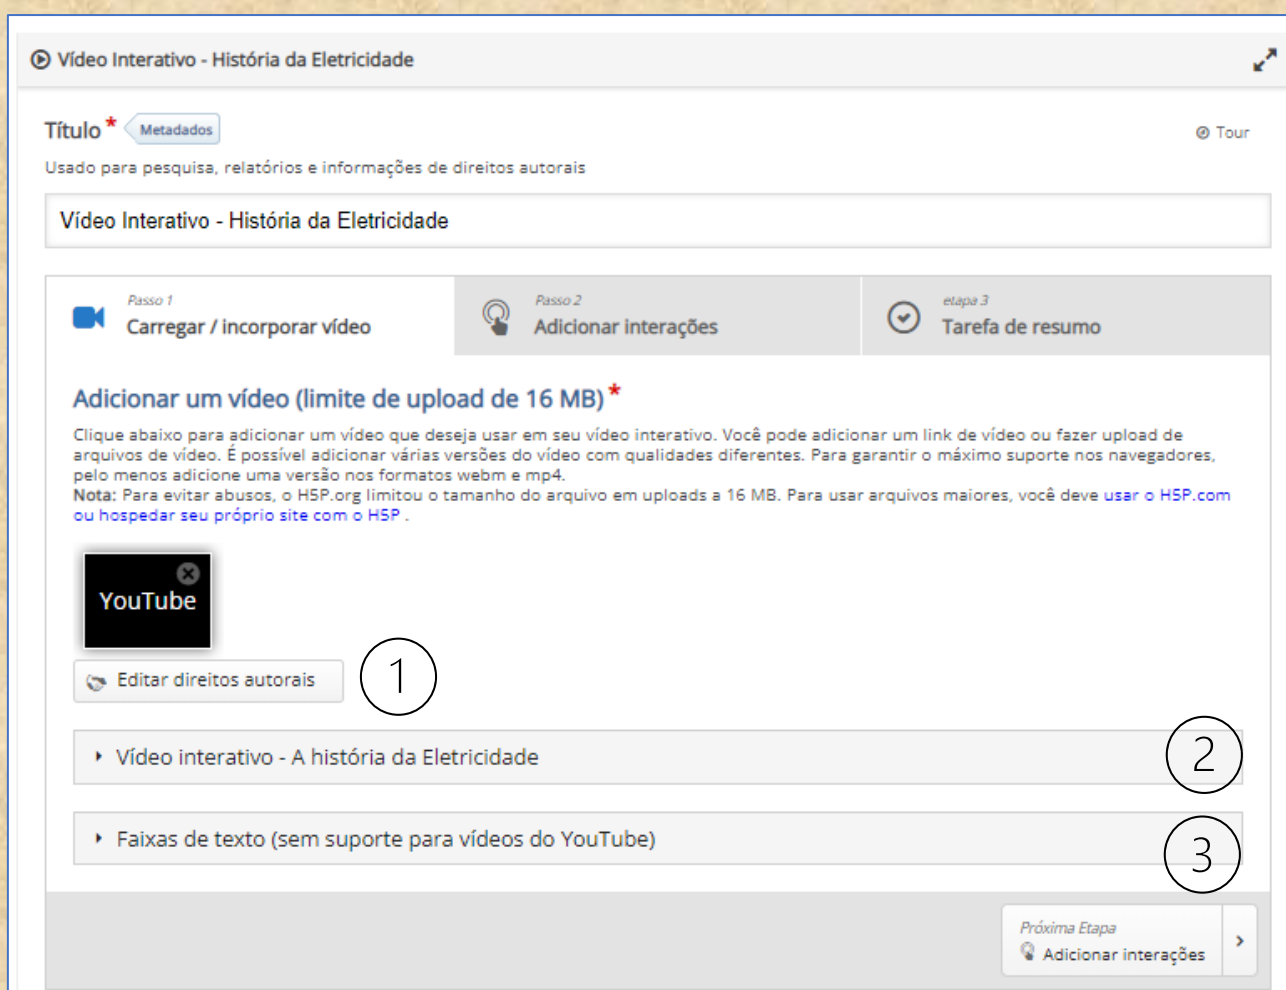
Vídeo Interativo - História da Eletricidade

Título * Metadados

Tour

Usado para pesquisa, relatórios e informações de direitos autorais

Vídeo Interativo - História da Eletricidade

Passo 1
Carregar / incorporar vídeo

Passo 2
Adicionar interações

etapa 3
Tarefa de resumo

Adicionar um vídeo (limite de upload de 16 MB) *

Clique abaixo para adicionar um vídeo que deseja usar em seu vídeo interativo. Você pode adicionar um link de vídeo ou fazer upload de arquivos de vídeo. É possível adicionar várias versões do vídeo com qualidades diferentes. Para garantir o máximo suporte nos navegadores, pelo menos adicione uma versão nos formatos webm e mp4.
Nota: Para evitar abusos, o H5P.org limitou o tamanho do arquivo em uploads a 16 MB. Para usar arquivos maiores, você deve usar o H5P.com ou hospedar seu próprio site com o H5P .

YouTube

Editar direitos autorais

1

Vídeo interativo - A história da Eletricidade

2

Faixas de texto (sem suporte para vídeos do YouTube)

3

Próxima Etapa
Adicionar interações